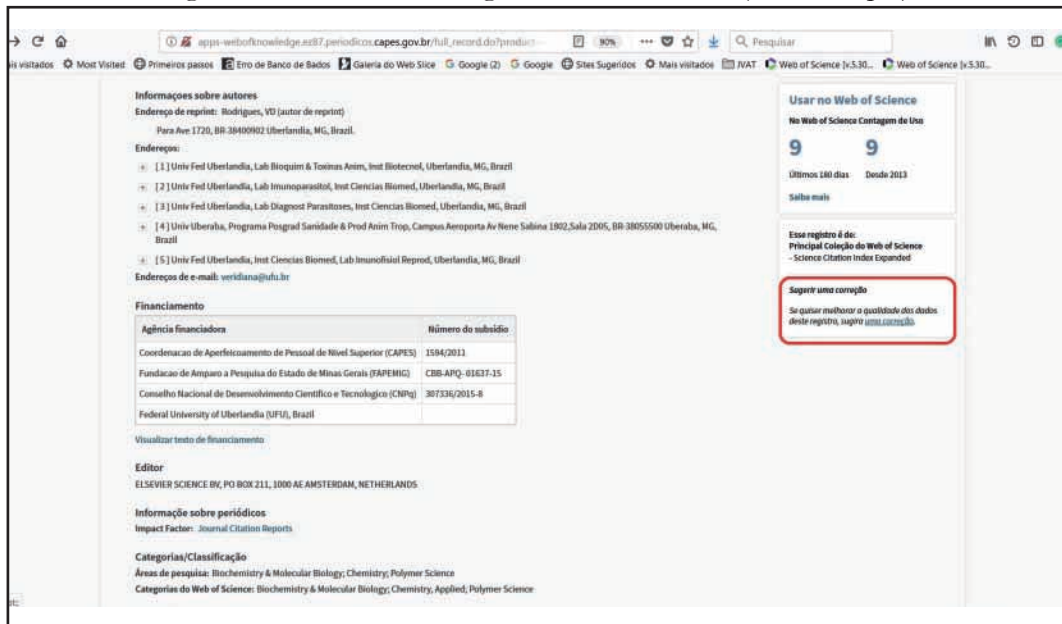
apps-webofknowledge.ez87.periodicos.capes.gov.br/full_record.do?product 90% Pesquisar

is visitados Most Visited Primeiros passos Erro de Banco de Bados Galeria do Web Slice Google (2) Google Sites Sugeridos Mais visitados JVAT Web of Science [v.5.30... Web of Science [v.5.30...

Informaçoes sobre autores
Endereço de reprint: Rodrigues, VD (autor de reprint)
Para Ave 1720, BR-38400902 Uberlandia, MG, Brazil.
Endereços:
[1] Univ Fed Uberlandia, Lab Bioquim & Toxinas Anim, Inst Biotecnol, Uberlandia, MG, Brazil
[2] Univ Fed Uberlandia, Lab Imunoparasitol, Inst Ciencias Biomed, Uberlandia, MG, Brazil
[3] Univ Fed Uberlandia, Lab Diagnost Parasitoses, Inst Ciencias Biomed, Uberlandia, MG, Brazil
[4] Univ Uberaba, Programa Posgrad Sanidade & Prod Anim Trop, Campus Aeroporto Av Nene Sabina 1902,Sala 2D05, BR-38055500 Uberaba, MG, Brazil
[5] Univ Fed Uberlandia, Inst Ciencias Biomed, Lab Imunofisiol Reprod, Uberlandia, MG, Brazil
Endereços de e-mail: veridiana@ufu.br

Financiamento

| Agência financiadora | Número do subsídio |
|---|---|
| Coordenacao de Aperfeicoamento de Pessoal de Nivel Superior (CAPES) | 1584/2011 |
| Fundacao de Amparo a Pesquisa do Estado de Minas Gerais (FAPEMIG) | CBB-APQ-01637-15 |
| Conselho Nacional de Desenvolvimento Cientifico e Tecnologico (CNPq) | 307336/2015-8 |
| Federal University of Uberlandia (UFU), Brazil | |

Visualizar texto de financiamento

Editor
ELSEVIER SCIENCE BV, PO BOX 211, 1000 AE AMSTERDAM, NETHERLANDS

Informação sobre periódicos
Impact Factor: Journal Citation Reports

Categorias/Classificação
Áreas de pesquisa: Biochemistry & Molecular Biology; Chemistry; Polymer Science
Categorias do Web of Science: Biochemistry & Molecular Biology; Chemistry, Applied; Polymer Science

Usar no Web of Science
No Web of Science Contagem de Uso
9 9
Últimos 180 dias Desde 2013
Saiba mais

Esse registro é de:
Principal Coleção do Web of Science
- Science Citation Index Expanded

Sugerir uma correção
Se quiser melhorar a qualidade dos dados deste registro, sugira uma correção.